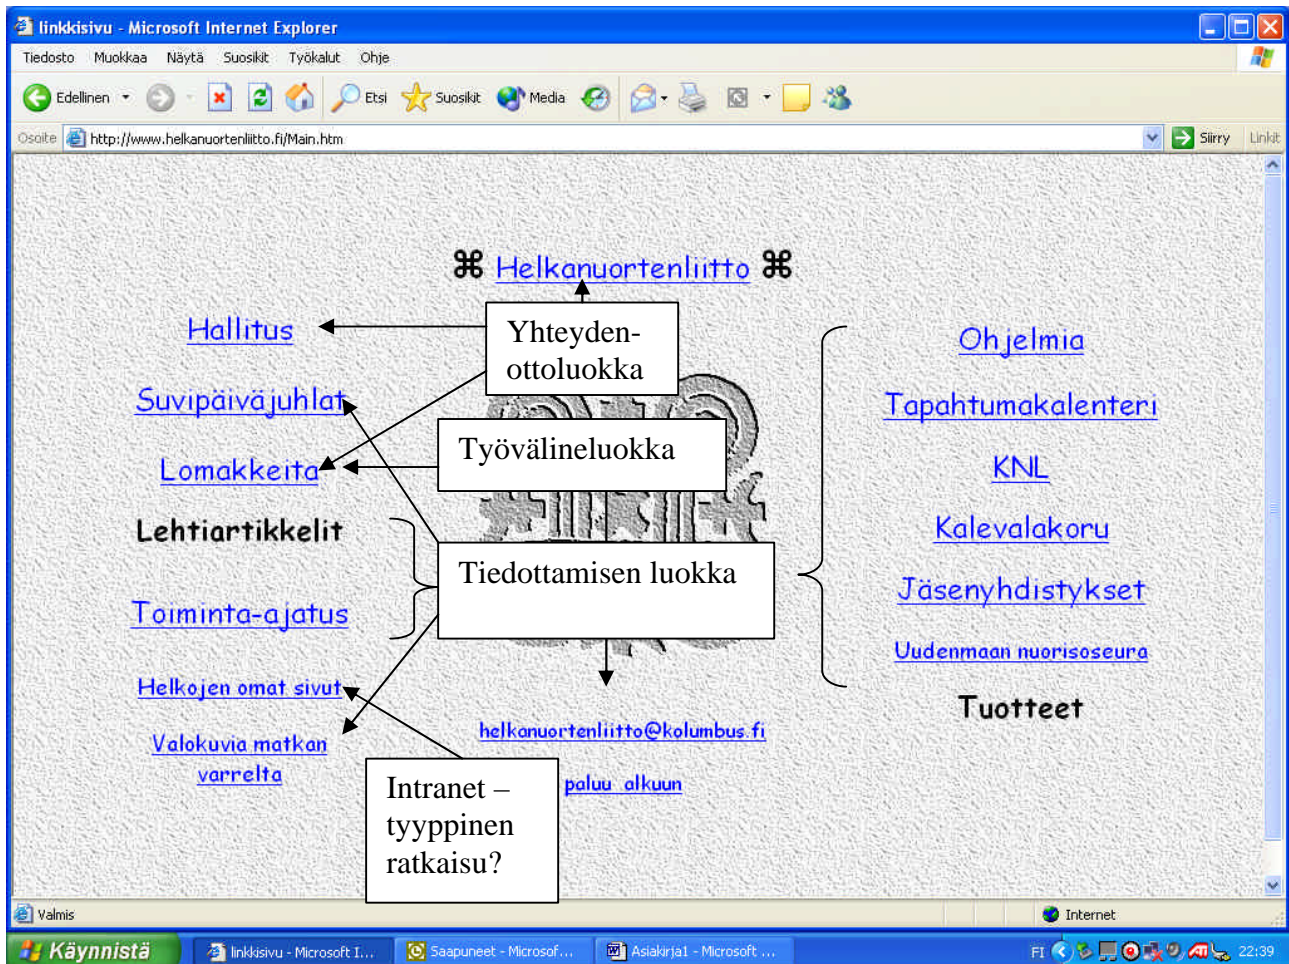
linkkisivu - Microsoft Internet Explorer

Tiedosto Muokkaa Näytä Suosikit Työkalut Ohje

Edellinen Etsi Suosikit Media

Osoite http://www.helkanuortenliitto.fi/Main.htm Siirry Linkit

⌘ Helkanuortenliitto ⌘

Hallitus

Yhteyden-ottoluokka

Suvipäiväjuhlat

Työvälineluokka

Lomakkeita

Lehtiartikkelit

Tiedottamisen luokka

Toiminta-ajatus

Helkojen omat sivut

Valokuvia matkan varrelta

Intranet – tyyppinen ratkaisu?

helkanuortenliitto@kolumbus.fi

paluu alkuun

Ohjelmia

Tapahtumakalenteri

KNL

Kalevalakoru

Jäsenyhdistykset

Uudenmaan nuorisoseura

Tuotteet

Valmis

Internet

Käynnistä linkkisivu - Microsoft I... Saapuneet - Microsof... Asiakirja1 - Microsoft ... FI 22:39